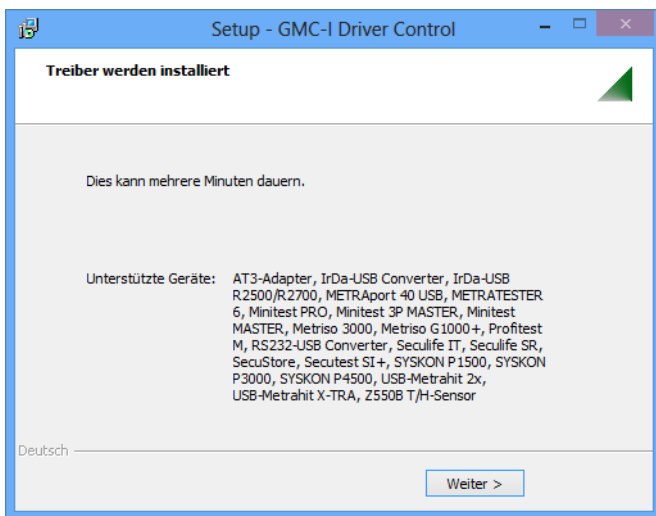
Setup - GMC-I Driver Control

Treiber werden installiert

Dies kann mehrere Minuten dauern.

Unterstützte Geräte: AT3-Adapter, IrDa-USB Converter, IrDa-USB R2500/R2700, METRAport 40 USB, METRATESTER 6, Minitest PRO, Minitest 3P MASTER, Minitest MASTER, Metriso 3000, Metriso G1000+, Profitest M, RS232-USB Converter, Seculife IT, Seculife SR, SecuStore, Secutest SI+, SYSKON P1500, SYSKON P3000, SYSKON P4500, USB-Metrahit 2x, USB-Metrahit X-TRA, Z550B T/H-Sensor

Deutsch

Weiter >